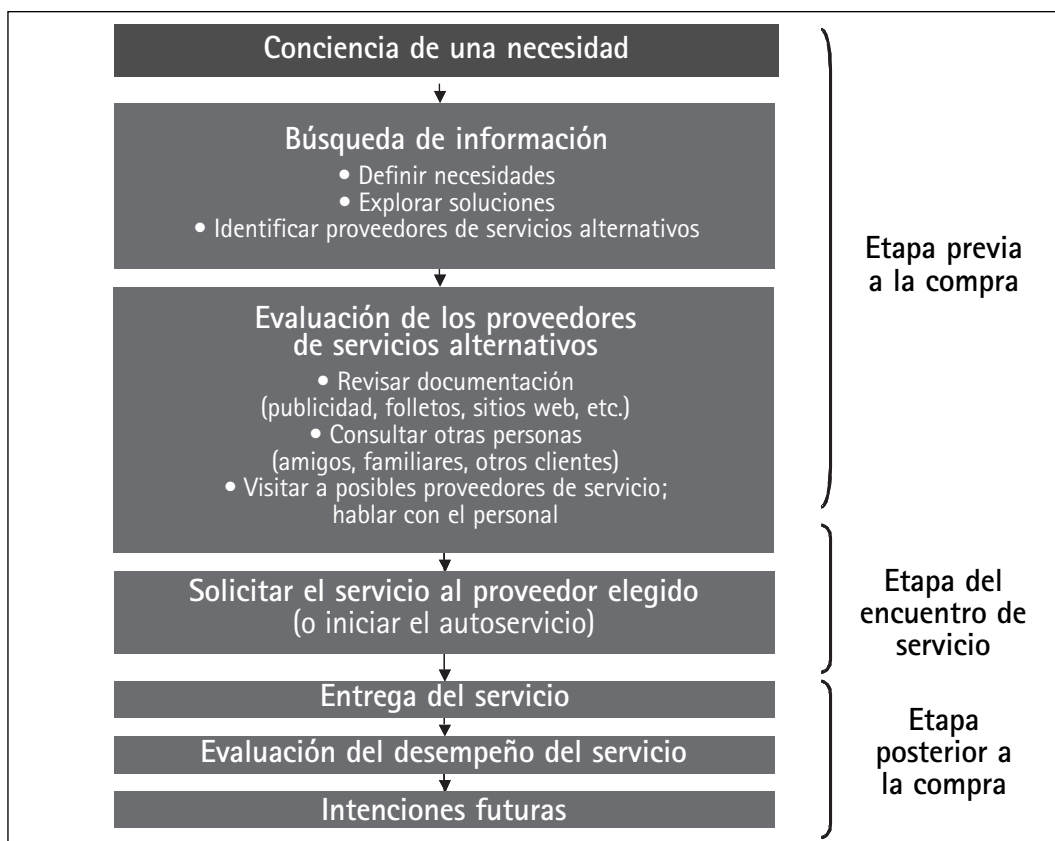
Conciencia de una necesidad

Búsqueda de información
• Definir necesidades
• Explorar soluciones
• Identificar proveedores de servicios alternativos

Evaluación de los proveedores de servicios alternativos
• Revisar documentación (publicidad, folletos, sitios web, etc.)
• Consultar otras personas (amigos, familiares, otros clientes)
• Visitar a posibles proveedores de servicio; hablar con el personal

Etapa previa a la compra

Solicitar el servicio al proveedor elegido (o iniciar el autoservicio)

Etapa del encuentro de servicio

Entrega del servicio

Evaluación del desempeño del servicio

Intenciones futuras

Etapa posterior a la compra